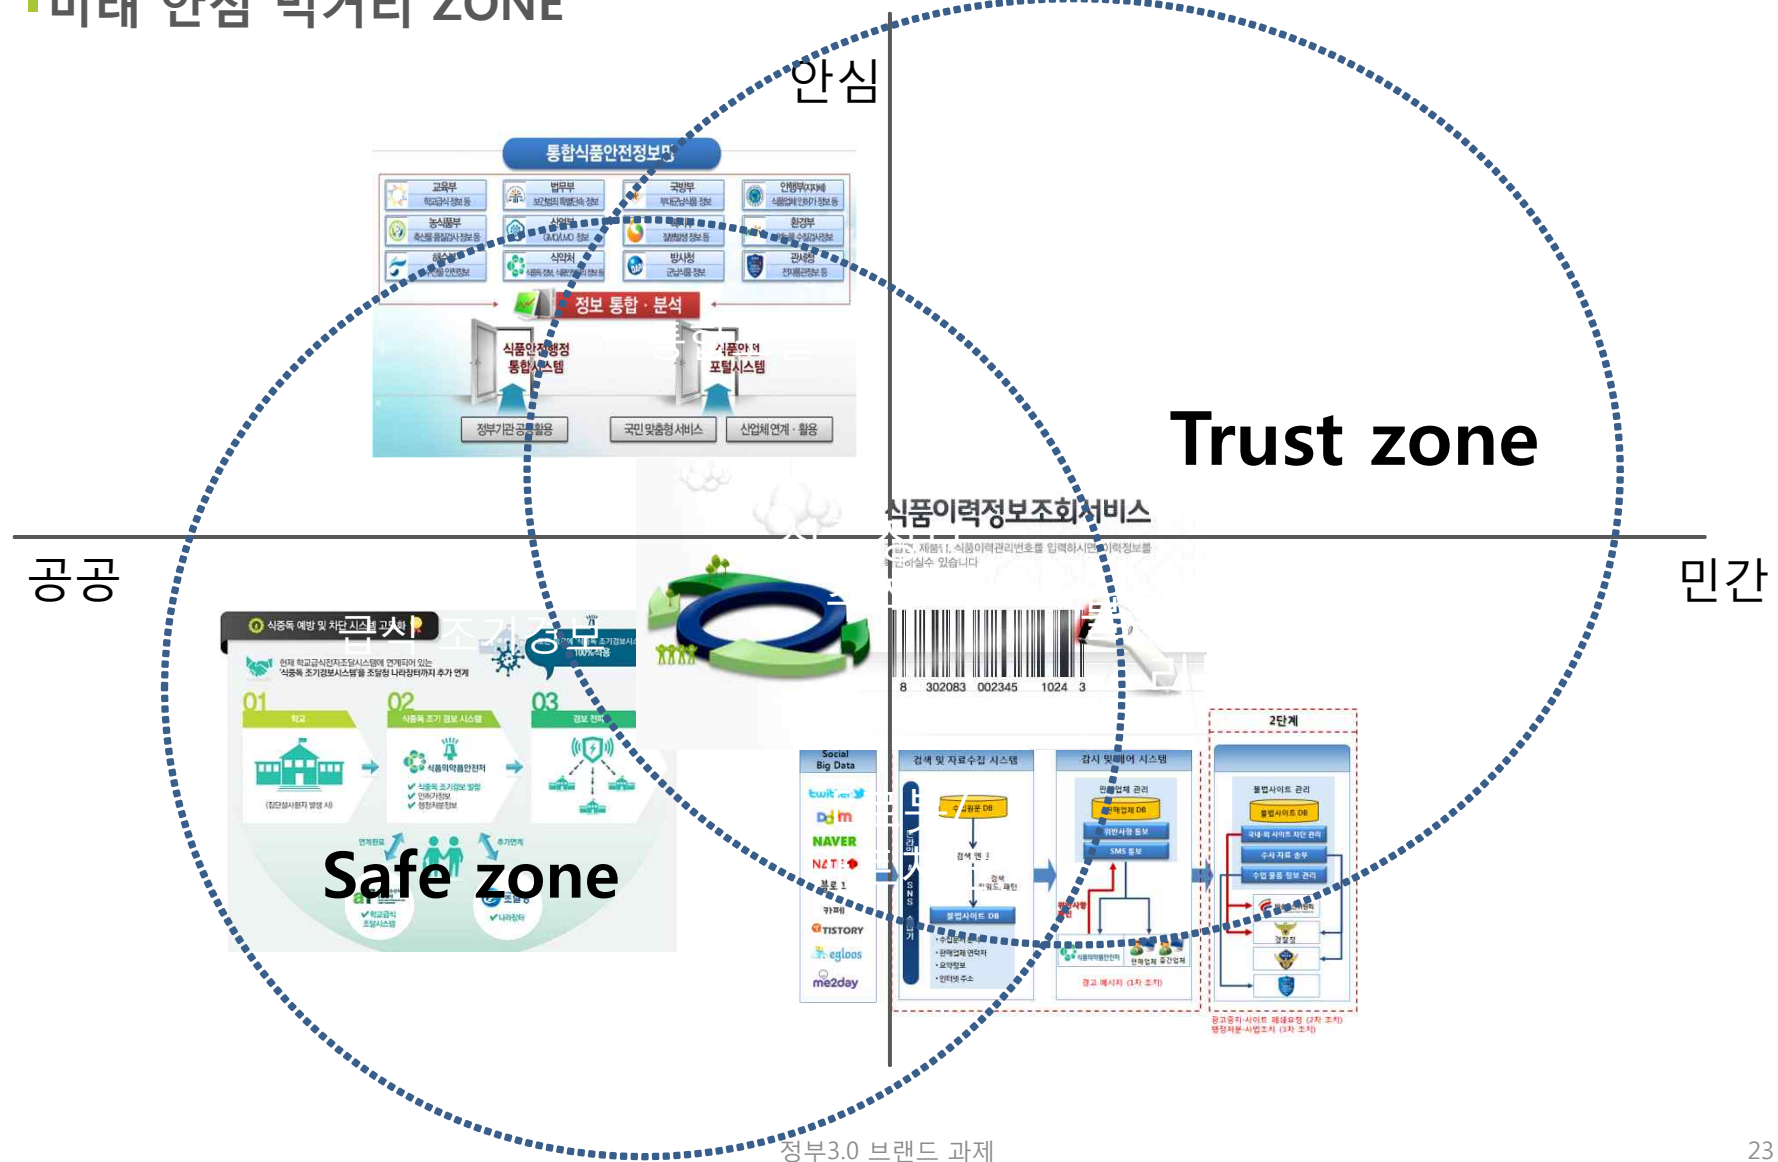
미래 안심 먹거리 ZONE

안심

통합식품안전정보망

교육부 | 법무부 | 국방부 | 안행부

농식품부 | 산업부 | 복지부 | 환경부

해수부 | 식약처 | 방사청 | 관세청

정보 통합 · 분석

식품안전행정 통합시스템

식품안전 포털시스템

정부기관 공동활용 | 국민 맞춤형 서비스 | 산업체 연계 · 활용

Trust zone

식품이력정보조회서비스

8 302083 002345 1024 3

공공

민간

식중독 예방 및 차단 시스템 고도화

01 학교

02 식중독 조기 경보 시스템

03 경보 전파

Safe zone

Social Big Data

twitter

Daum

NAVER

NATE

TISTORY

egloos

me2day

검색 및 자료수집 시스템

감시 및 대응 시스템

2단계

불법사이트 DB

정부3.0 브랜드 과제

23